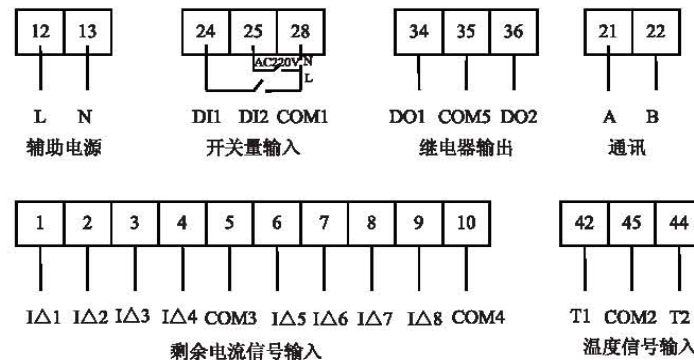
12 13

L N

辅助电源

24 25 28

AC220V N L

DI1 DI2 COM1

开关量输入

34 35 36

DO1 COM5 DO2

继电器输出

21 22

A B

通讯

1 2 3 4 5 6 7 8 9 10

I△1 I△2 I△3 I△4 COM3 I△5 I△6 I△7 I△8 COM4

剩余电流信号输入

42 45 44

T1 COM2 T2

温度信号输入